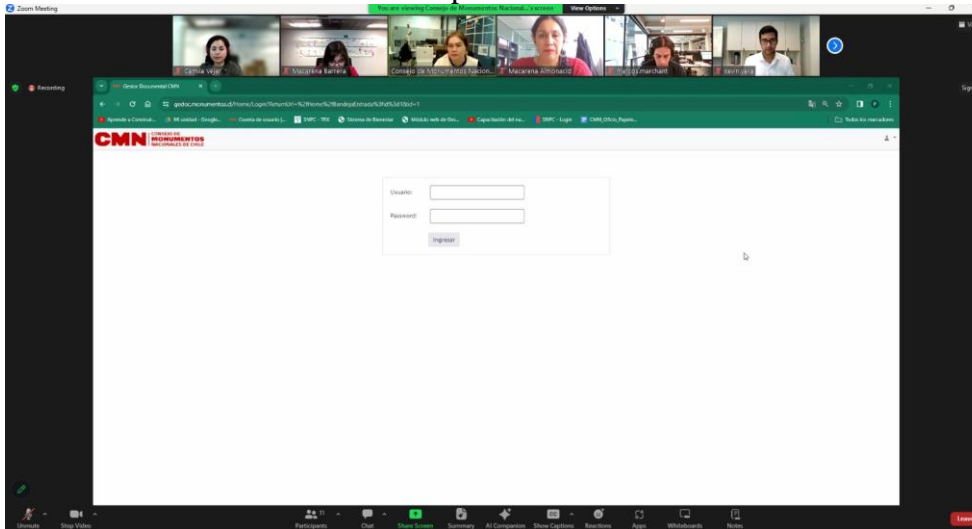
Zoom Meeting

You are viewing Consejo de Monumentos Nacional...'s screen

View Options

Camila Vejar

Macarena Barrera

Consejo de Monumentos Nacion...

Macarena Almonacid

marcos marchant

kevin vera

Recording

Gestor Documental CMN

gedoc.monumentos.cl/Home/Login?ReturnUrl=%2fHome%2fBandejaEntrada%3fId%3d1&id=1

Aprende a Construir... | Mi unidad - Google... | Cuenta de usuario (... | SNPC - TRX | Sistema de Reservas | Módulo web de Ges... | Capacitación del nu... | SNPC - Login | CMN_Oficio_Papele...

Todos los marcadores

CMN CONSEJO DE MONUMENTOS NACIONALES DE CHILE

Usuario:

Password:

Ingresar

Unmute

Stop Video

Participants

Chat

Share Screen

Summary

AI Companion

Show Captions

Reactions

Apps

Whiteboards

Notes

Leave